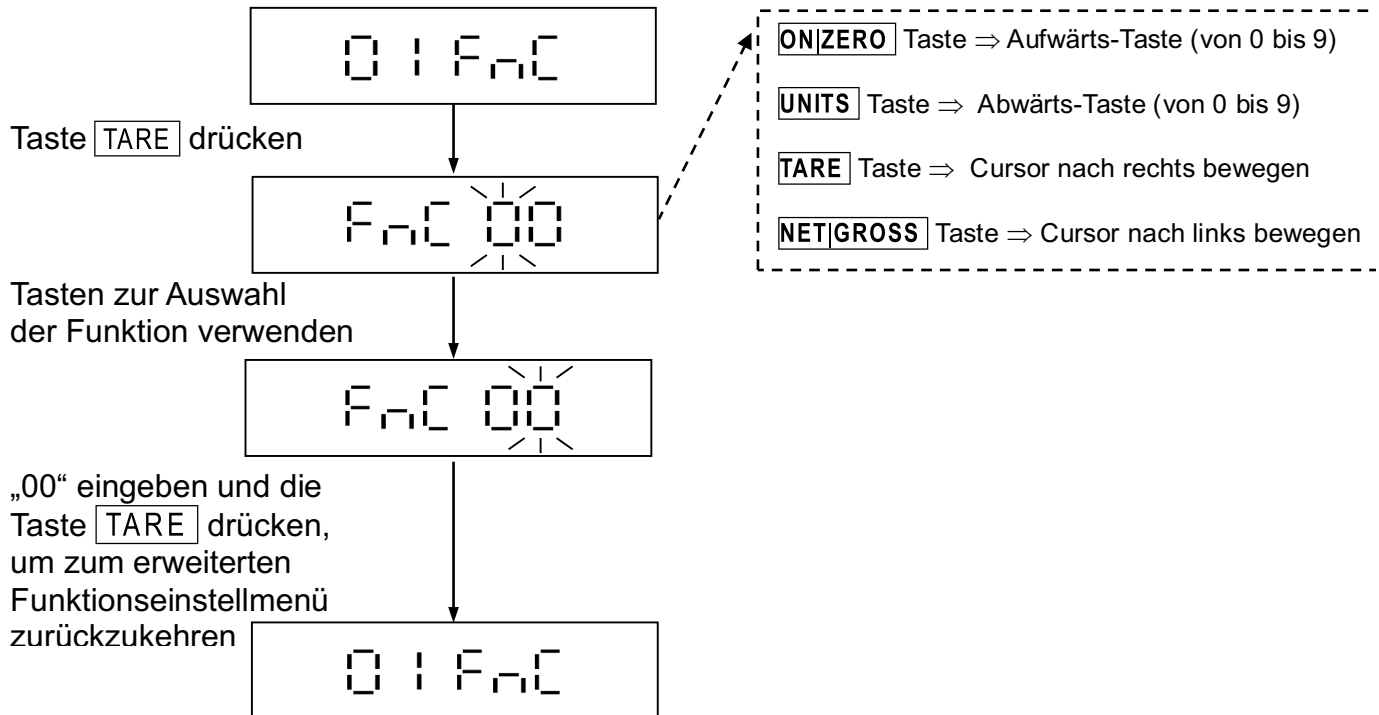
01FnC

Taste TARE drücken

FnC 00

Tasten zur Auswahl der Funktion verwenden

FnC 00

„00" eingeben und die Taste TARE drücken, um zum erweiterten Funktionseinstellmenü zurückzukehren

01FnC

ON|ZERO Taste $\Rightarrow$ Aufwärts-Taste (von 0 bis 9)

UNITS Taste $\Rightarrow$ Abwärts-Taste (von 0 bis 9)

TARE Taste $\Rightarrow$ Cursor nach rechts bewegen

NET|GROSS Taste $\Rightarrow$ Cursor nach links bewegen